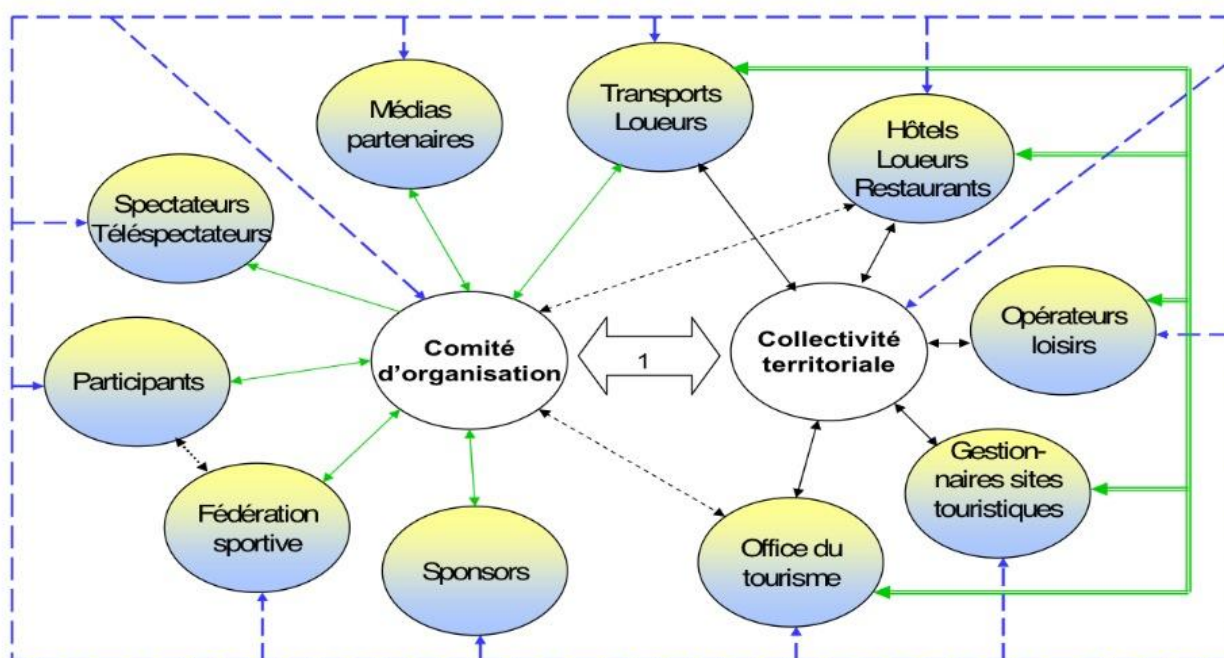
Médias partenaires

Transports Loueurs

Hôtels Loueurs Restaurants

Spectateurs Téléspectateurs

Opérateurs loisirs

Comité d'organisation

1

Collectivité territoriale

Participants

Gestionnaires sites touristiques

Fédération sportive

Sponsors

Office du tourisme